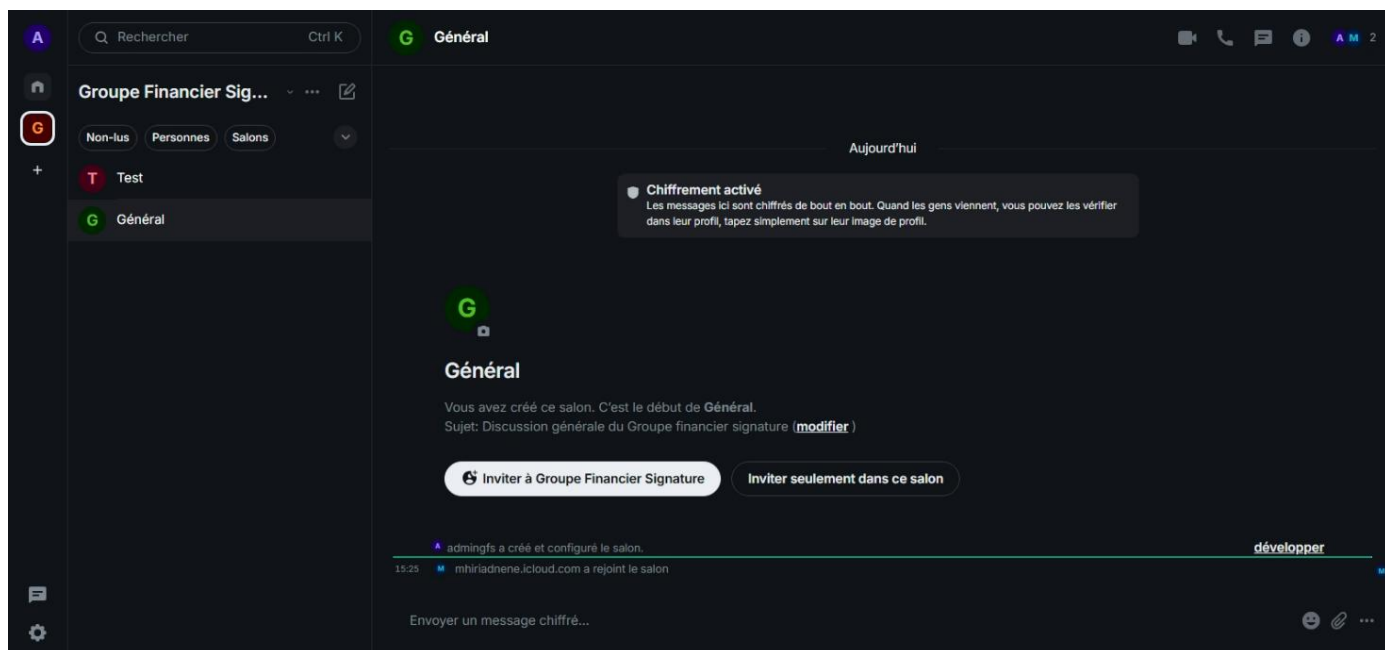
A

G

+

Rechercher Ctrl K

Groupe Financier Sig...

Non-lus Personnes Salons

T Test

G Général

G Général

A M 2

Aujourd'hui

Chiffrement activé
Les messages ici sont chiffrés de bout en bout. Quand les gens viennent, vous pouvez les vérifier dans leur profil, tapez simplement sur leur image de profil.

G

Général

Vous avez créé ce salon. C'est le début de **Général**.
Sujet: Discussion générale du Groupe financier signature (**modifier**)

Inviter à Groupe Financier Signature

Inviter seulement dans ce salon

A admingfs a créé et configuré le salon.

développer

15:25 M mhiriadnene.icloud.com a rejoint le salon

M

Envoyer un message chiffré...